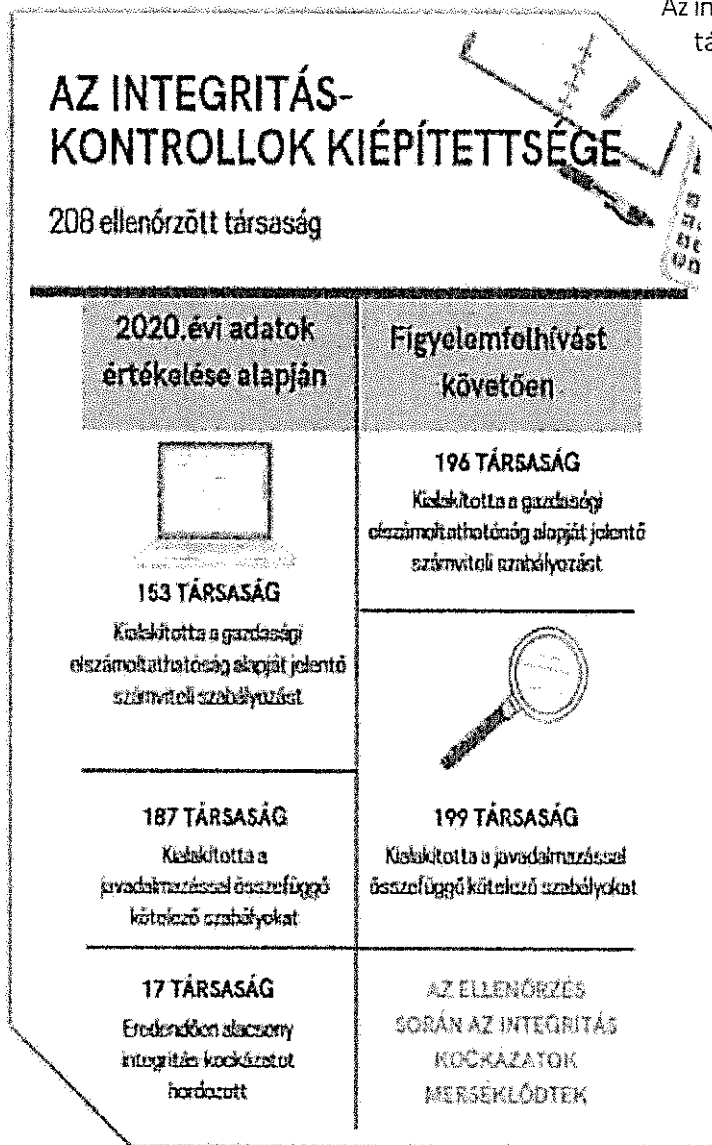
Az in
tá

AZ INTEGRITÁS-KONTROLLOK KIÉPÍTETTSÉGE

208 ellenőrzött társaság

| 2020. évi adatok értékelése alapján | Figyelemfelhívást követően |
|---|---|
| 153 TÁRSASÁG Kialakította a gazdasági elszámoltathatóság alapját jelentő számviteli szabályozást | 196 TÁRSASÁG Kialakította a gazdasági elszámoltathatóság alapját jelentő számviteli szabályozást |
| 187 TÁRSASÁG Kialakította a javadalmazással összefüggő kötelező szabályokat | 199 TÁRSASÁG Kialakította a javadalmazással összefüggő kötelező szabályokat |
| 17 TÁRSASÁG Eredendően alacsony integritás kockázatot hordozott | AZ ELLENŐRZÉS SORÁN AZ INTEGRITÁS KOCKÁZATOK MÉRSÉKLŐDTEK |